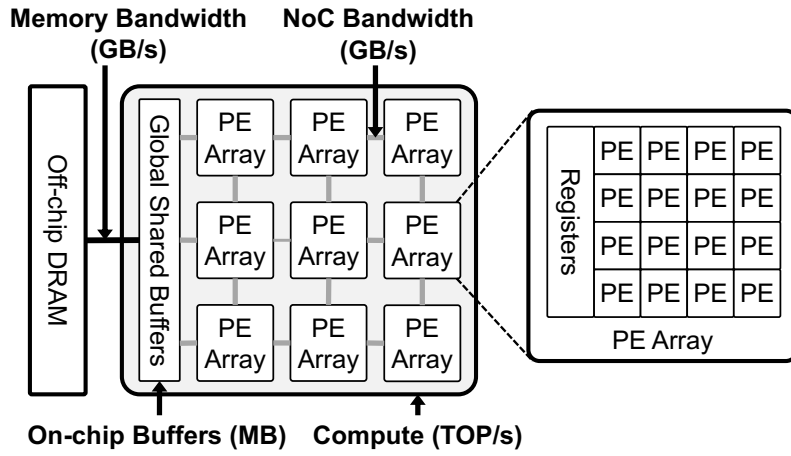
Memory Bandwidth (GB/s)

NoC Bandwidth (GB/s)

Off-chip DRAM

Global Shared Buffers

PE Array
PE Array
PE Array
PE Array
PE Array
PE Array
PE Array
PE Array
PE Array

Registers

| PE | PE | PE | PE |
|---|---|---|---|
| PE | PE | PE | PE |
| PE | PE | PE | PE |
| PE | PE | PE | PE |

PE Array

On-chip Buffers (MB)

Compute (TOP/s)